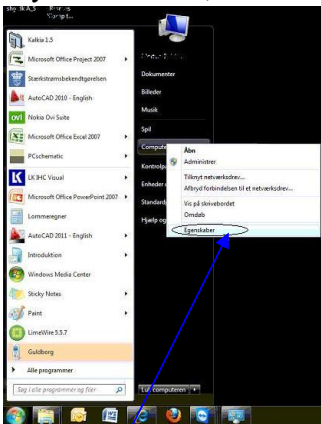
Kalkia 1.5
Microsoft Office Project 2007
Stærkstrømsbekendtgørelsen
AutoCAD 2010 - English
Nokia Ovi Suite
Microsoft Office Excel 2007
PCschematic
LK IHC Visual
Microsoft Office PowerPoint 2007
Lommeregner
AutoCAD 2011 - English
Introduktion
Windows Media Center
Sticky Notes
Paint
LimeWire 5.5.7
Guldborg
Alle programmer
Søg i alle programmer og filer

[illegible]
Dokumenter
Billeder
Musik
Spil
Compute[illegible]
Kontrolp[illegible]
Enheder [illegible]
Standard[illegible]
Hjælp og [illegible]
Luk computeren

Åbn
Administrer
Tilknyt netværksdrev...
Afbryd forbindelsen til et netværksdrev...
Vis på skrivebordet
Omdøb
Egenskaber